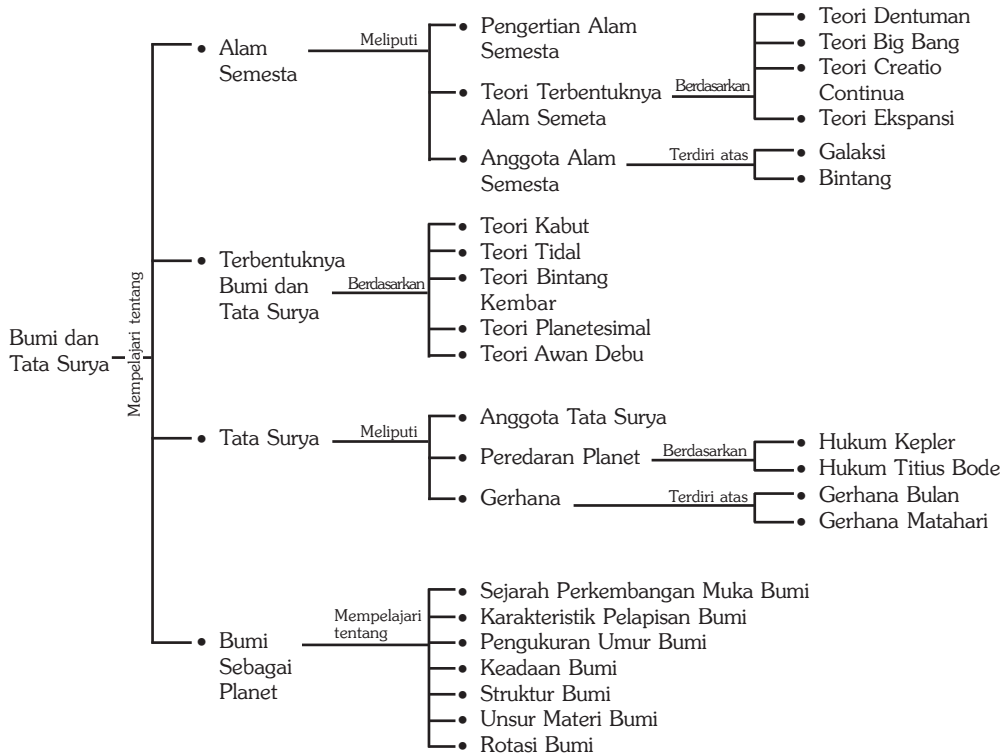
Bumi dan Tata Surya

Mempelajari tentang

• Alam Semesta

Meliputi

• Pengertian Alam Semesta

• Teori Terbentuknya Alam Semeta

Berdasarkan

• Teori Dentuman
• Teori Big Bang
• Teori Creatio Continua
• Teori Ekspansi

• Anggota Alam Semesta

Terdiri atas

• Galaksi
• Bintang

• Terbentuknya Bumi dan Tata Surya

Berdasarkan

• Teori Kabut
• Teori Tidal
• Teori Bintang Kembar
• Teori Planetesimal
• Teori Awan Debu

• Tata Surya

Meliputi

• Anggota Tata Surya
• Peredaran Planet

Berdasarkan

• Hukum Kepler
• Hukum Titius Bode

• Gerhana

Terdiri atas

• Gerhana Bulan
• Gerhana Matahari

• Bumi Sebagai Planet

Mempelajari tentang

• Sejarah Perkembangan Muka Bumi
• Karakteristik Pelapisan Bumi
• Pengukuran Umur Bumi
• Keadaan Bumi
• Struktur Bumi
• Unsur Materi Bumi
• Rotasi Bumi